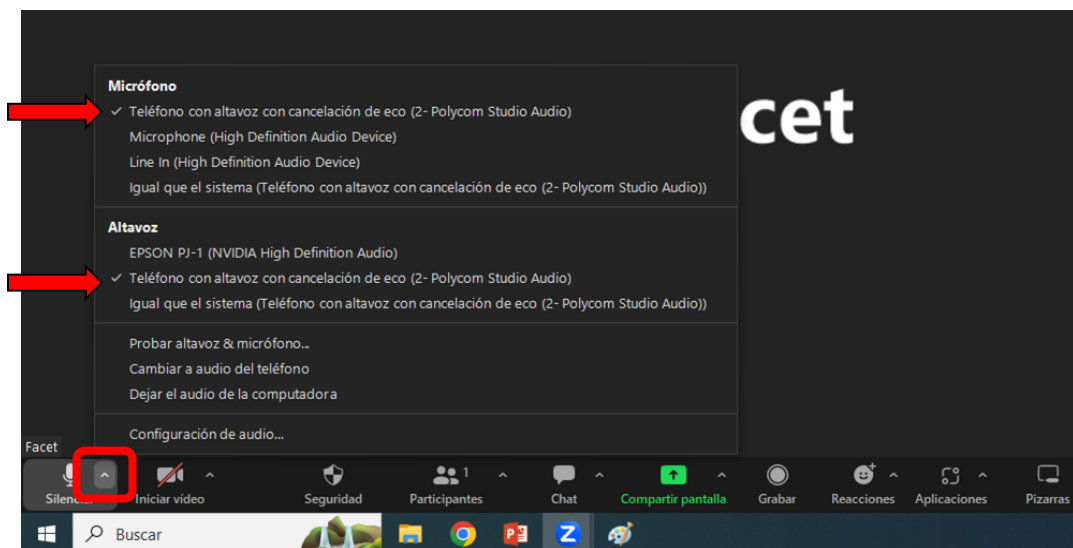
Micrófono
✓ Teléfono con altavoz con cancelación de eco (2- Polycom Studio Audio)
Microphone (High Definition Audio Device)
Line In (High Definition Audio Device)
Igual que el sistema (Teléfono con altavoz con cancelación de eco (2- Polycom Studio Audio))

Altavoz
EPSON PJ-1 (NVIDIA High Definition Audio)
✓ Teléfono con altavoz con cancelación de eco (2- Polycom Studio Audio)
Igual que el sistema (Teléfono con altavoz con cancelación de eco (2- Polycom Studio Audio))

Probar altavoz & micrófono...
Cambiar a audio del teléfono
Dejar el audio de la computadora

Configuración de audio...

cet

Facet

Silenciar Iniciar video Seguridad 1 Participantes Chat Compartir pantalla Grabar Reacciones Aplicaciones Pizarras

Buscar